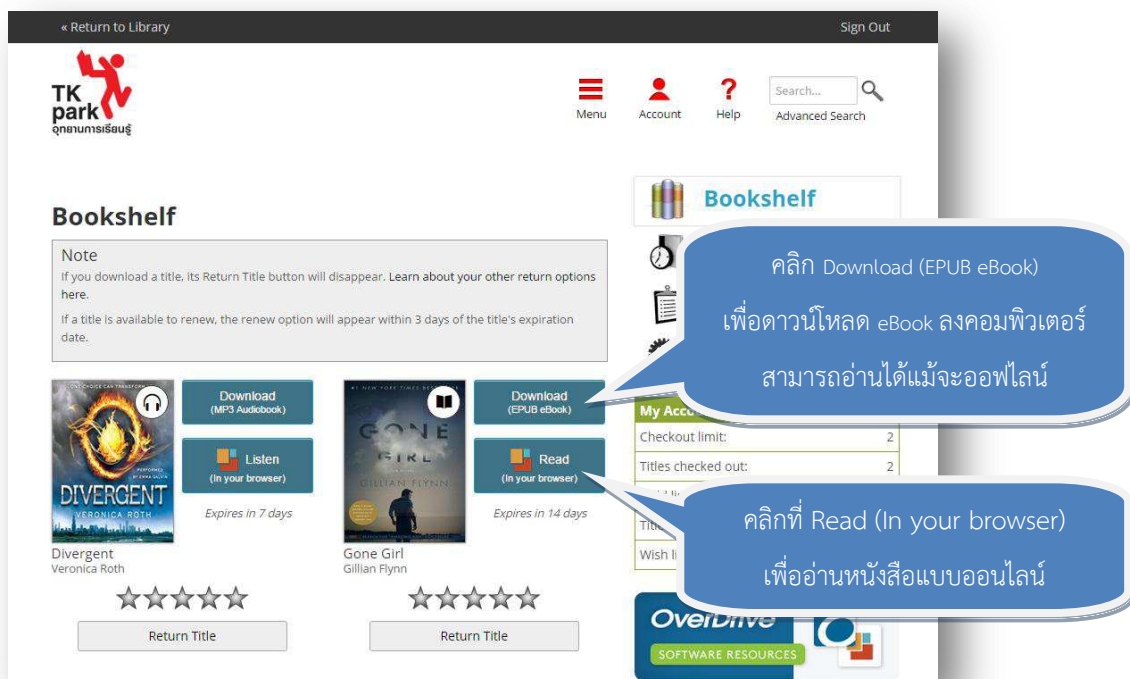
« Return to Library

Sign Out

TK park อุทยานการเรียนรู้

Menu

Account

Help

Search...

Advanced Search

Bookshelf

Bookshelf

Note

If you download a title, its Return Title button will disappear. Learn about your other return options here.

If a title is available to renew, the renew option will appear within 3 days of the title's expiration date.

คลิก Download (EPUB eBook)

เพื่อดาวน์โหลด eBook ลงคอมพิวเตอร์

สามารถอ่านได้แม้จะออฟไลน์

ONE CHOICE CAN TRANSFORM

PERFORMED BY EMMA GALVIN

DIVERGENT

VERONICA ROTH

Download (MP3 Audiobook)

Listen (In your browser)

Expires in 7 days

Divergent

Veronica Roth

Return Title

#1 NEW YORK TIMES BESTSELLER

GONE GIRL

GILLIAN FLYNN

Download (EPUB eBook)

Read (In your browser)

Expires in 14 days

Gone Girl

Gillian Flynn

Return Title

My Acc

Checkout limit: 2

Titles checked out: 2

Titl

Wish li

คลิกที่ Read (In your browser)

เพื่ออ่านหนังสือแบบออนไลน์

OverDrive

SOFTWARE RESOURCES